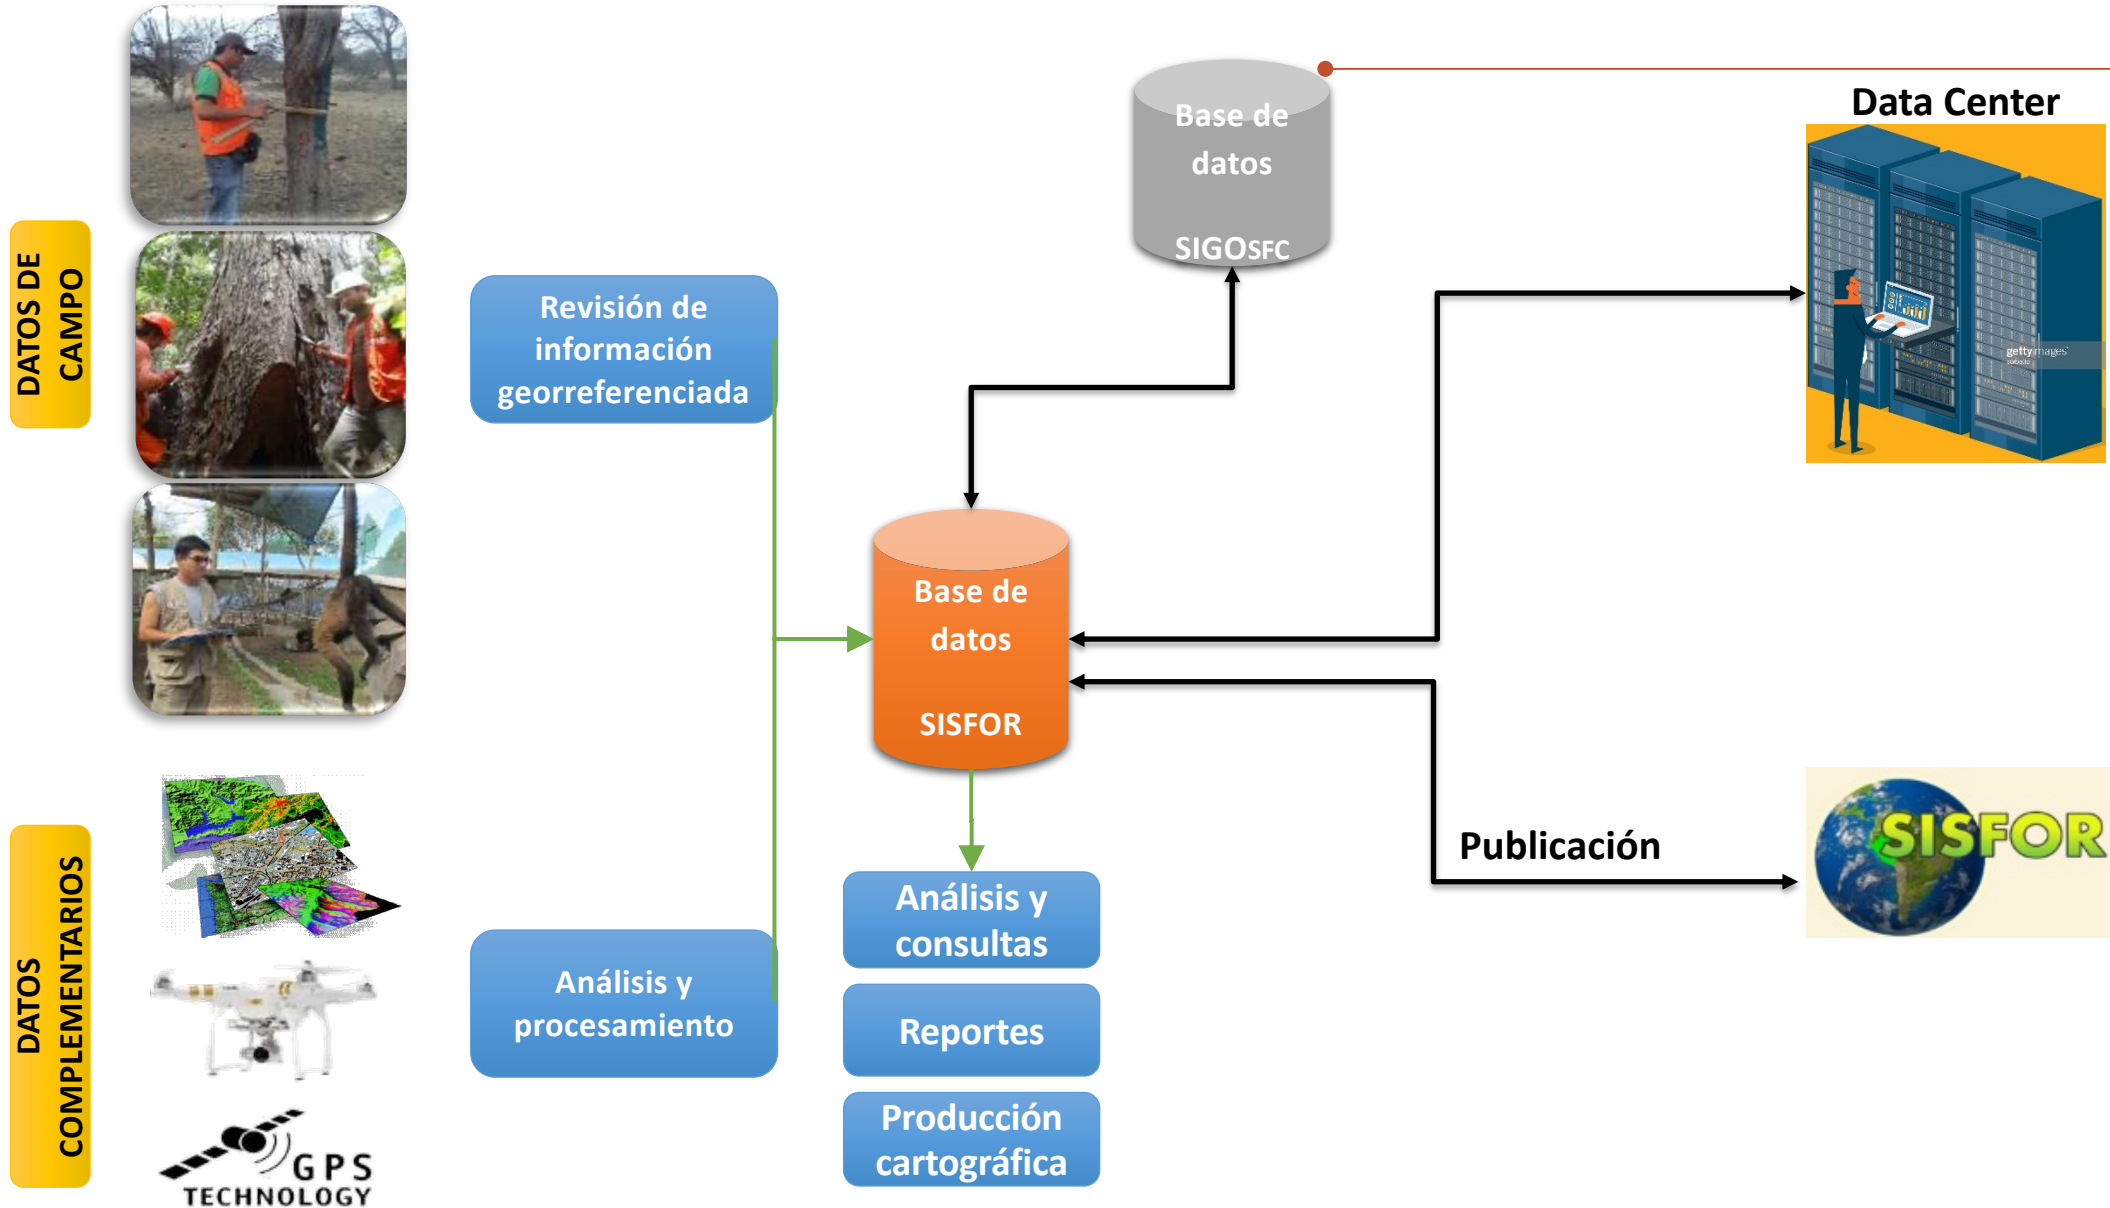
DATOS DE CAMPO

DATOS COMPLEMENTARIOS

GPS TECHNOLOGY

Revisión de información georreferenciada

Análisis y procesamiento

Base de datos SIGOSFC

Base de datos SISFOR

Análisis y consultas

Reportes

Producción cartográfica

Data Center

gettyimages

Publicación

SISFOR